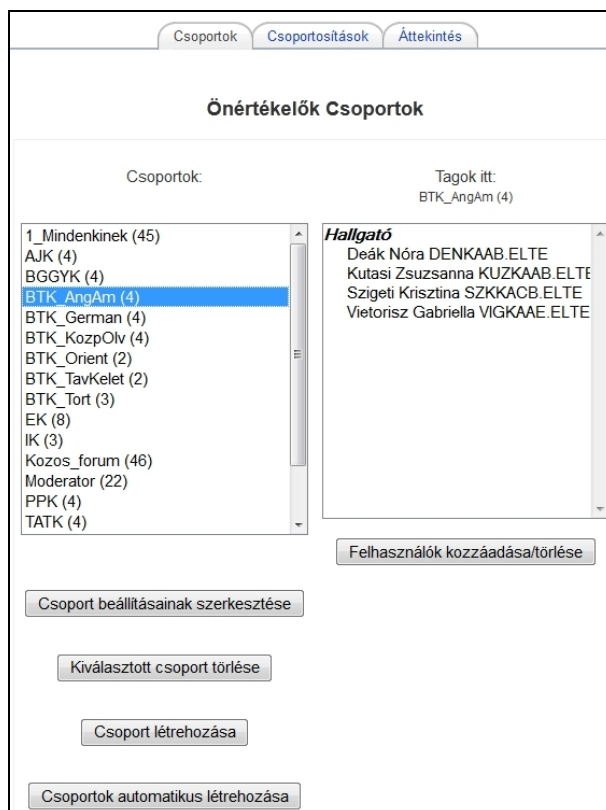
Csoportok | Csoportosítások | Áttekintés

Önértékelők Csoportok

Csoportok:

Tagok itt:
BTK_AngAm (4)

1_Mindenkinek (45)
AJK (4)
BGGYK (4)
BTK_AngAm (4)
BTK_German (4)
BTK_KozpOlv (4)
BTK_Orient (2)
BTK_TavKelet (2)
BTK_Tort (3)
EK (8)
IK (3)
Kozos_forum (46)
Moderator (22)
PPK (4)
TATK (4)

Hallgató
Deák Nóra DENKAAB.ELTE
Kutasi Zsuzsanna KUZKAAB.ELTE
Szigeti Krisztina SZKKACB.ELTE
Vietorisz Gabriella VIGKAAE.ELTE

Felhasználók kozzáadása/törlése

Csoport beállításainak szerkesztése

Kiválasztott csoport törlése

Csoport létrehozása

Csoportok automatikus létrehozása